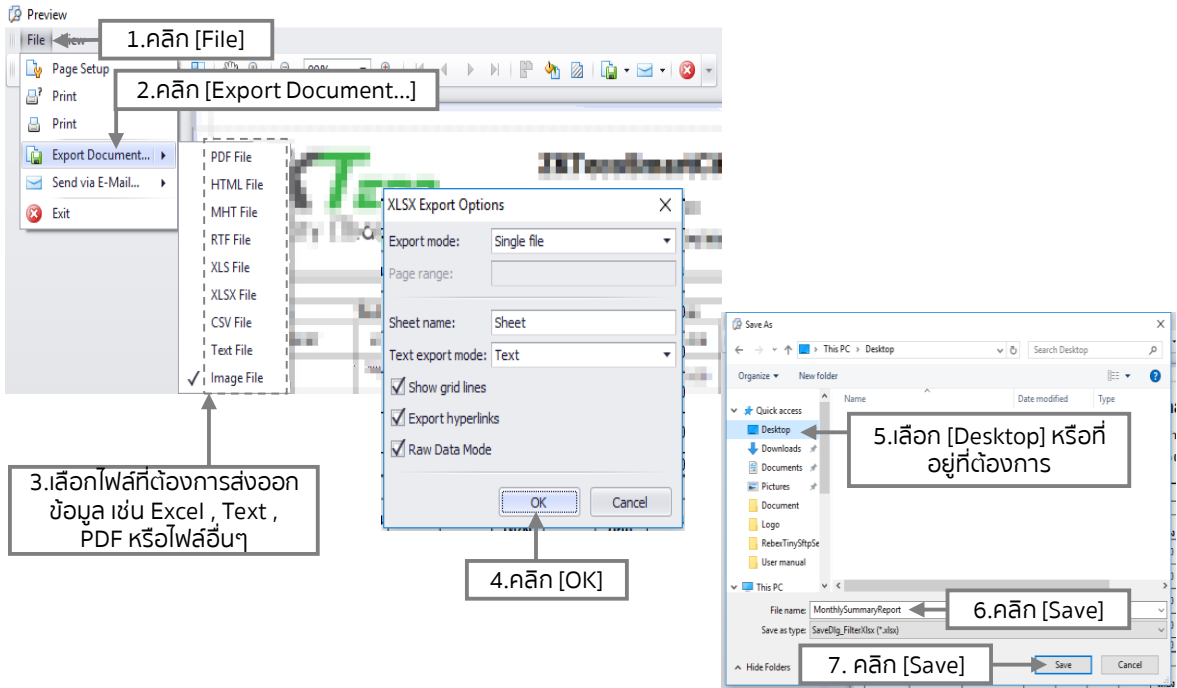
Preview

File View

1.คลิก [File]

Page Setup

Print

Print

2.คลิก [Export Document...]

Export Document...

Send via E-Mail...

Exit

PDF File
HTML File
MHT File
RTF File
XLS File
XLSX File
CSV File
Text File
Image File

XLSX Export Options

Export mode: Single file

Page range:

Sheet name: Sheet

Text export mode: Text

Show grid lines

Export hyperlinks

Raw Data Mode

OK Cancel

3.เลือกไฟล์ที่ต้องการส่งออกข้อมูล เช่น Excel , Text , PDF หรือไฟล์อื่นๆ

4.คลิก [OK]

Save As

This PC > Desktop

Search Desktop

Organize ▾ New folder

Quick access

Desktop

Downloads

Documents

Pictures

Document

Logo

RebexTinySftpSe

User manual

This PC

Name

Date modified

Type

5.เลือก [Desktop] หรือที่อยู่ที่ต้องการ

File name: MonthlySummaryReport

Save as type: SaveDlg_FilterXlsx (*.xlsx)

6.คลิก [Save]

Hide Folders

7. คลิก [Save]

Save Cancel